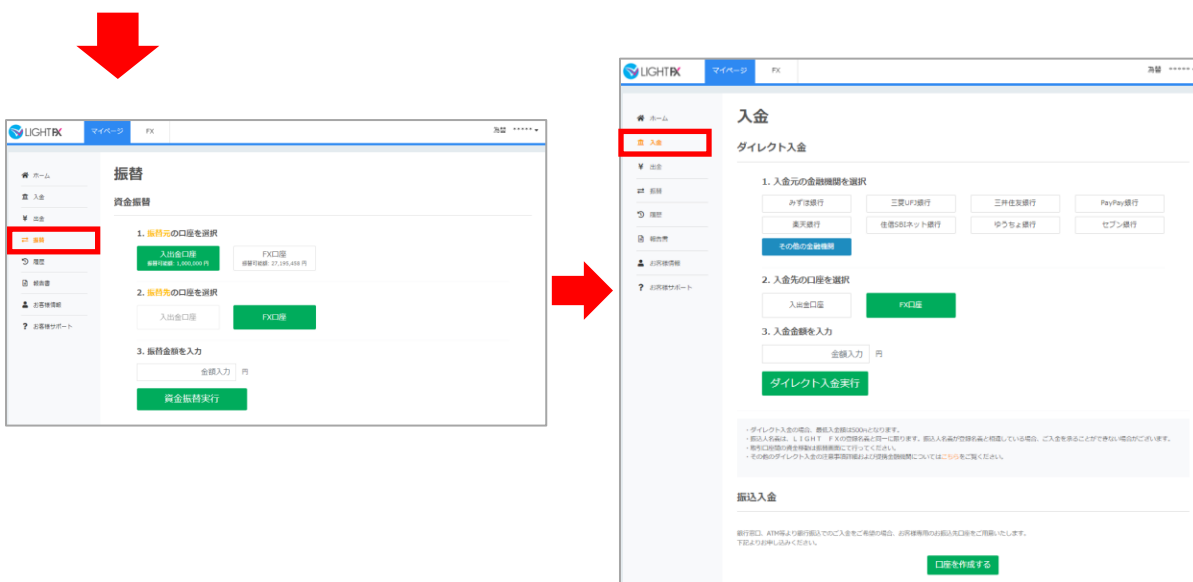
LIGHT FX マイページ FX 為替 ***** ▾

ホーム
入金
出金
振替
履歴
報告書
お客様情報
お客様サポート

振替

資金振替

1. 振替元の口座を選択

入出金口座
振替可能額：1,000,000 円

FX口座
振替可能額：27,190,458 円

2. 振替先の口座を選択

入出金口座

FX口座

3. 振替金額を入力

金額入力 円

資金振替実行

LIGHT FX マイページ FX 為替 *****

ホーム
入金
出金
振替
履歴
報告書
お客様情報
お客様サポート

入金

ダイレクト入金

1. 入金元の金融機関を選択

みずほ銀行
三菱UFJ銀行
三井住友銀行
PayPay銀行
楽天銀行
住信SBIネット銀行
ゆうちょ銀行
セブン銀行
その他の金融機関

2. 入金先の口座を選択

入出金口座

FX口座

3. 入金金額を入力

金額入力 円

ダイレクト入金実行

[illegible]

振込入金

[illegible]

口座を作成する